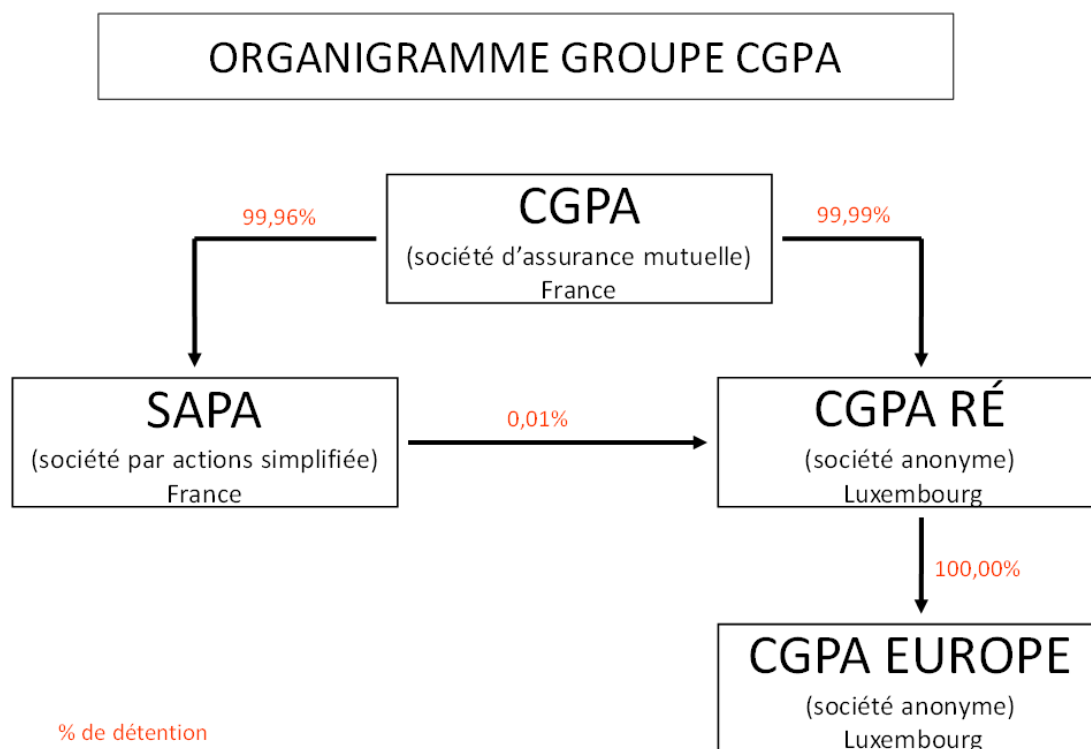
ORGANIGRAMME GROUPE CGPA

CGPA
(société d'assurance mutuelle)
France

99,96%

99,99%

SAPA
(société par actions simplifiée)
France

0,01%

CGPA RÉ
(société anonyme)
Luxembourg

100,00%

CGPA EUROPE
(société anonyme)
Luxembourg

% de détention